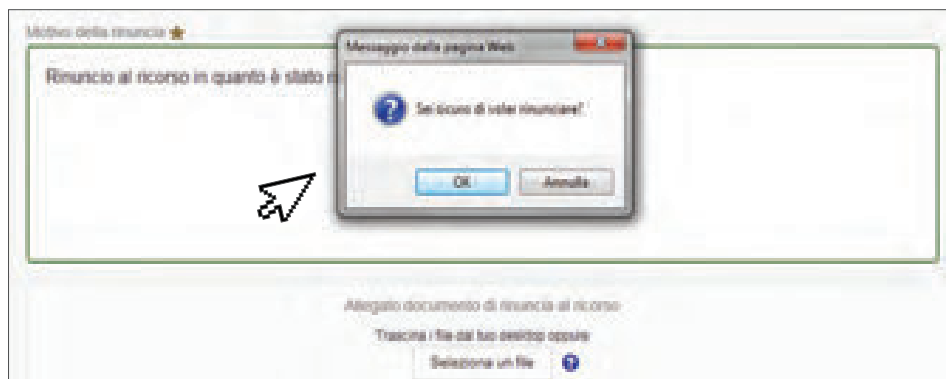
Motivo della rinuncia

Rinuncio al ricorso in quanto è stato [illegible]

Messaggio della pagina Web

Sei sicuro di voler rinunciare?

OK

Annulla

Allegato documento di rinuncia al ricorso

Trascina i file dal tuo desktop oppure

Seleziona un file